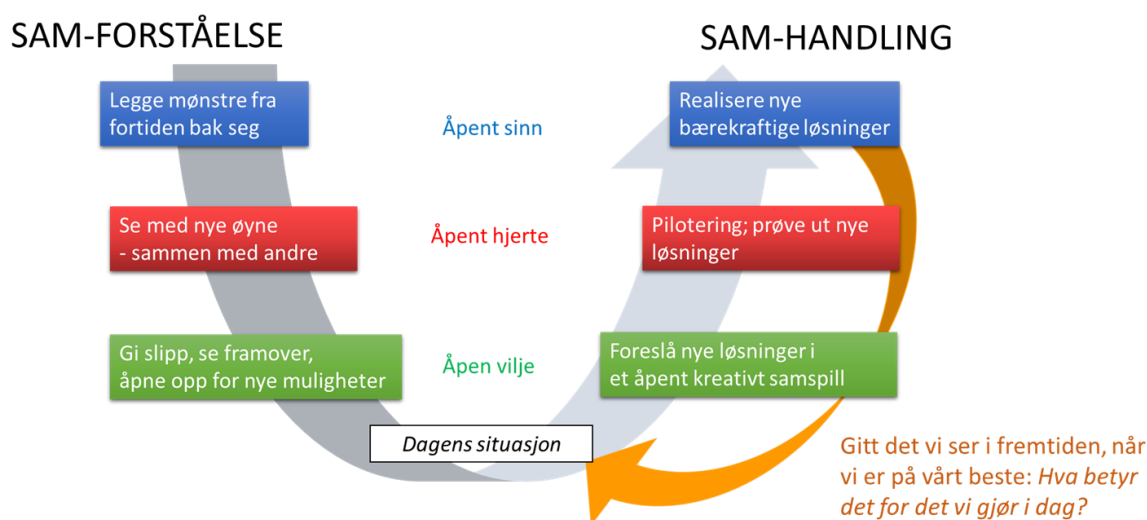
SAM-FORSTÅELSE

SAM-HANDLING

Legge mønstre fra fortiden bak seg

Åpent sinn

Realisere nye bærekraftige løsninger

Se med nye øyne
- sammen med andre

Åpent hjerte

Pilotering; prøve ut nye løsninger

Gi slipp, se framover, åpne opp for nye muligheter

Åpen vilje

Foreslå nye løsninger i et åpent kreativt samspill

Dagens situasjon

Gitt det vi ser i fremtiden, når vi er på vårt beste: *Hva betyr det for det vi gjør i dag?*